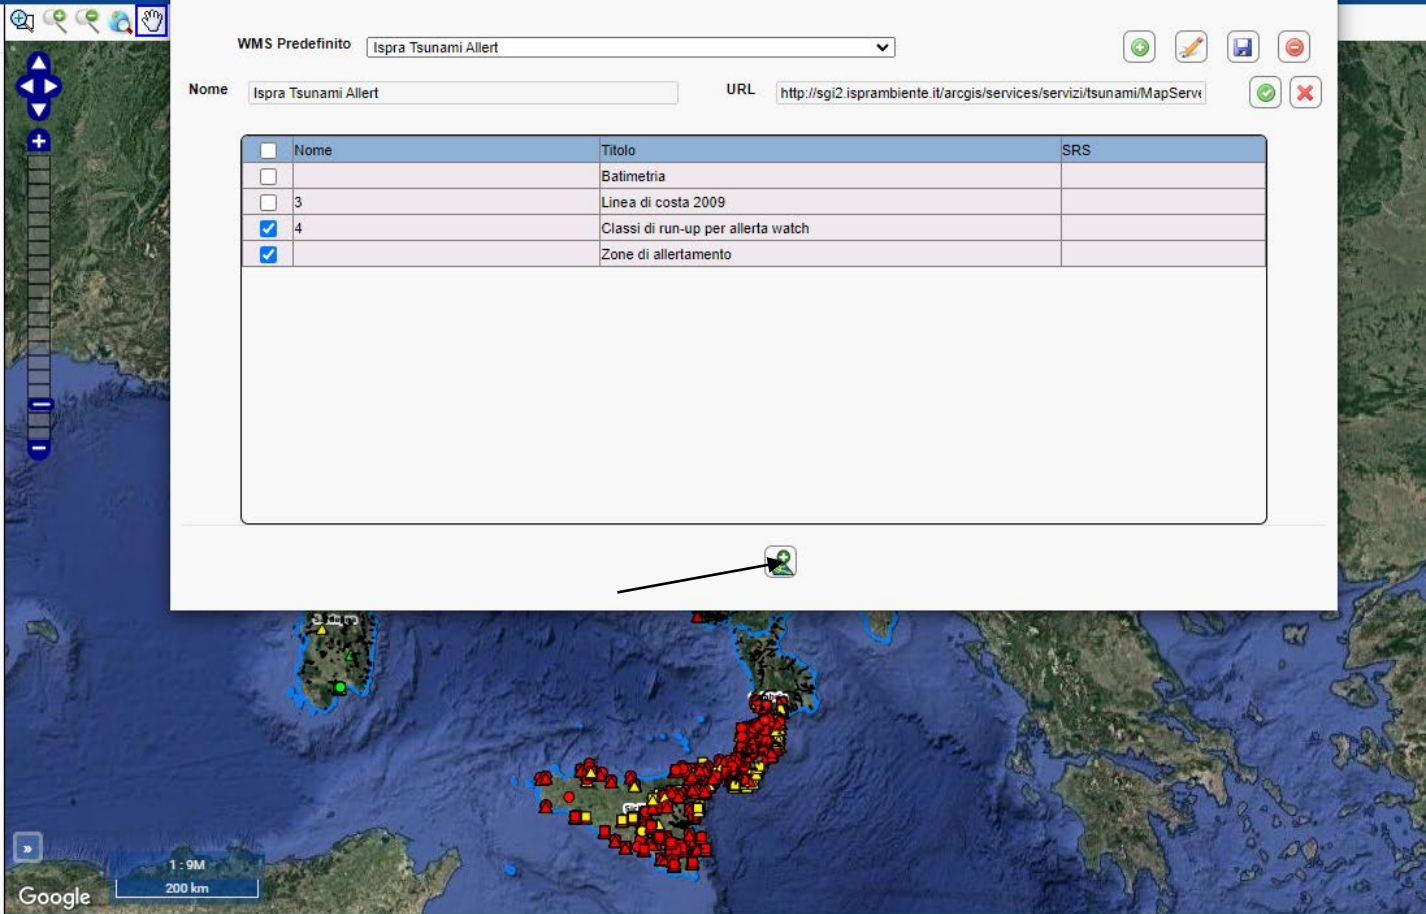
WMS Predefinito Ispra Tsunami Allert

Nome Ispra Tsunami Allert URL http://sgi2.isprambiente.it/arcgis/services/servizi/tsunami/MapServe

| | Nome | Titolo | SRS |
|---|---|---|---|
| | | Batimetria | |
| | 3 | Linea di costa 2009 | |
| ☑ | 4 | Classi di run-up per allerta watch | |
| ☑ | | Zone di allertamento | |

»

1 : 9M

200 km

Google